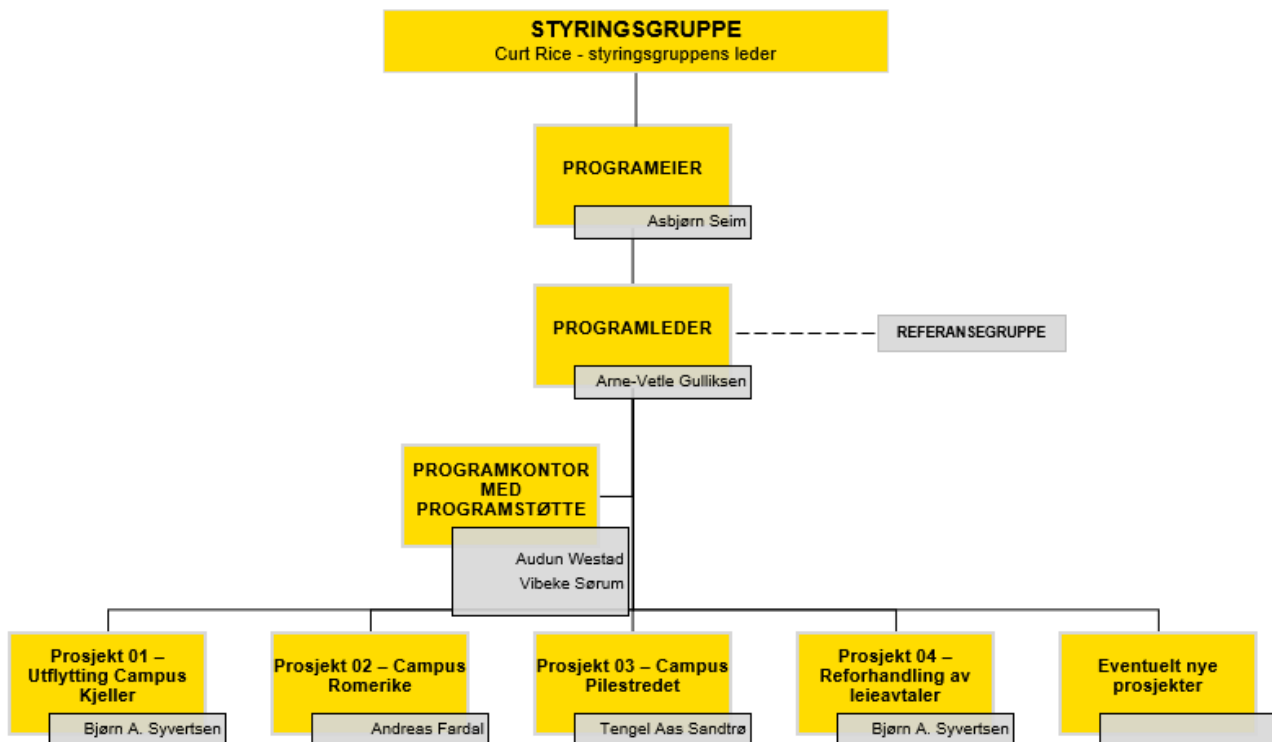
STYRINGSGRUPPE
Curt Rice - styringsgruppens leder

PROGRAMEIER
Asbjørn Seim

PROGRAMLEDER
Arne-Vetle Gulliksen

REFERANSEGRUPPE

PROGRAMKONTOR MED PROGRAMSTØTTE
Audun Westad
Vibeke Sørum

Prosjekt 01 – Utflytting Campus Kjeller
Bjørn A. Syvertsen

Prosjekt 02 – Campus Romerike
Andreas Fardal

Prosjekt 03 – Campus Pilestredet
Tengel Aas Sandtrø

Prosjekt 04 – Reforhandling av leieavtaler
Bjørn A. Syvertsen

Eventuelt nye prosjekter